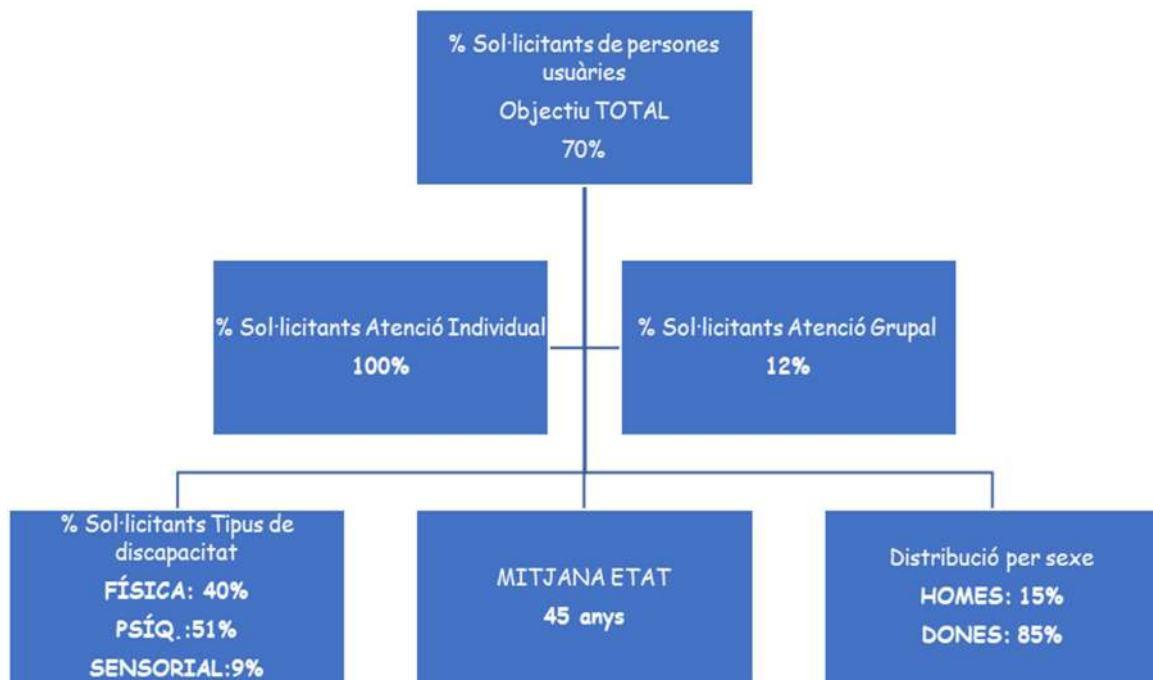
% Sol·licitants de persones usuàries
Objectiu TOTAL
70%

% Sol·licitants Atenció Individual
100%

% Sol·licitants Atenció Grupal
12%

% Sol·licitants Tipus de discapacitat
FÍSICA: 40%
PSÍQ.:51%
SENSORIAL:9%

MITJANA ETAT
45 anys

Distribució per sexe
HOMES: 15%
DONES: 85%